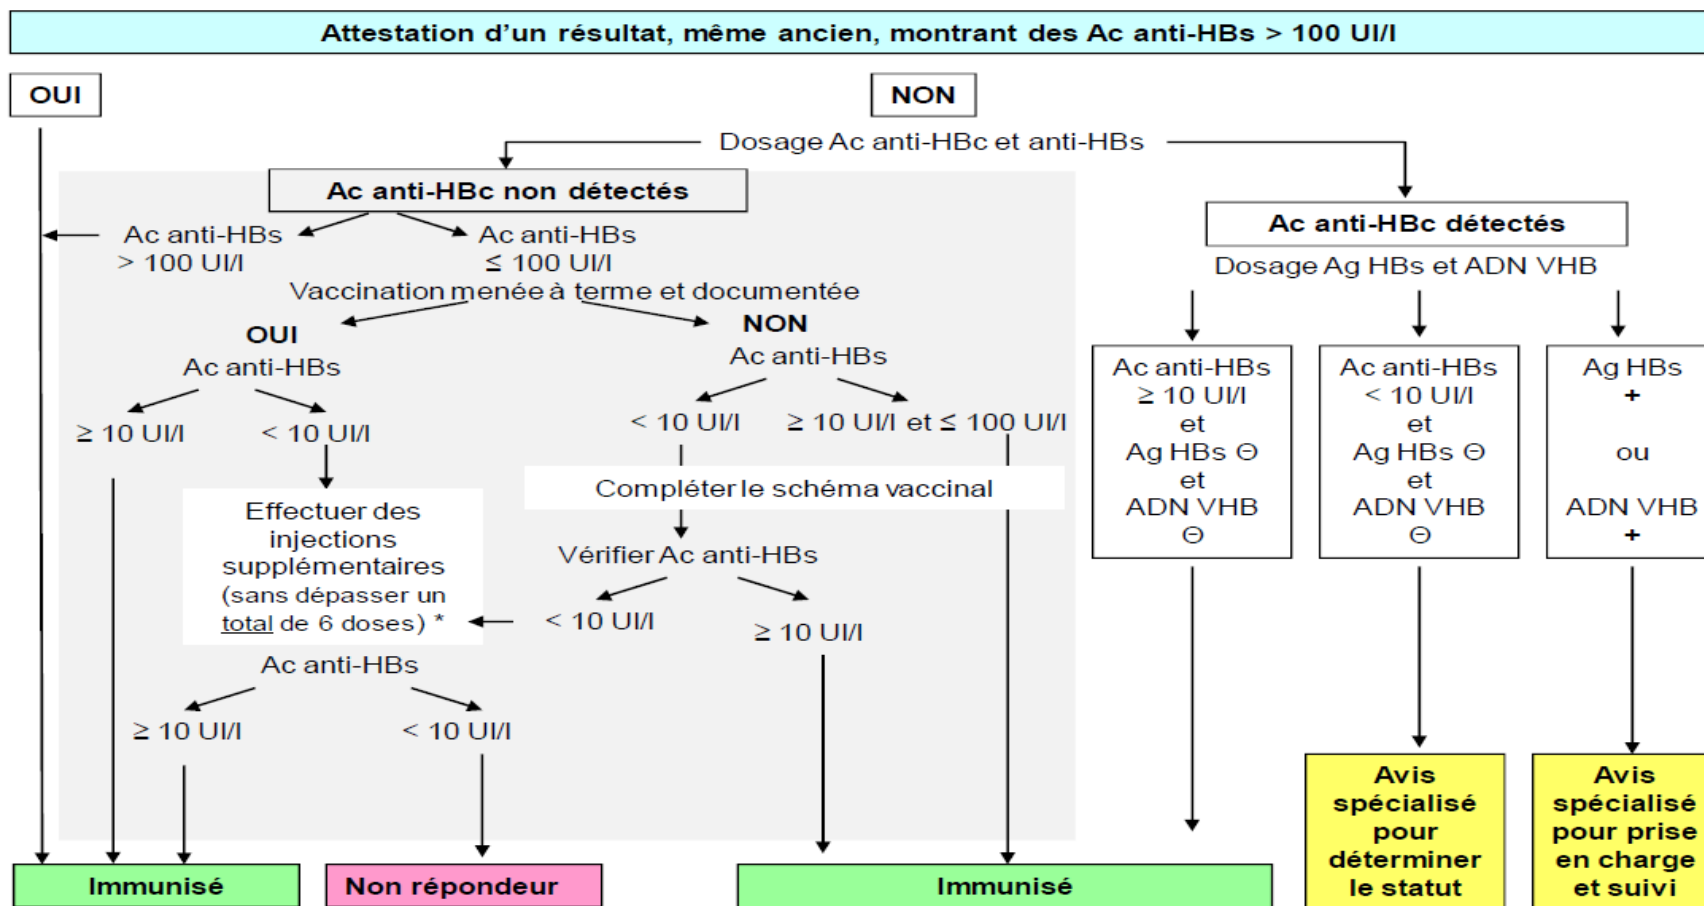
Attestation d'un résultat, même ancien, montrant des Ac anti-HBs > 100 UI/l

OUI

NON

Dosage Ac anti-HBc et anti-HBs

Ac anti-HBc non détectés

Ac anti-HBs > 100 UI/l

Ac anti-HBs ≤ 100 UI/l

Vaccination menée à terme et documentée

OUI

Ac anti-HBs

≥ 10 UI/l

< 10 UI/l

Effectuer des injections supplémentaires (sans dépasser un total de 6 doses) *

Ac anti-HBs

≥ 10 UI/l

< 10 UI/l

NON

Ac anti-HBs

< 10 UI/l

≥ 10 UI/l et ≤ 100 UI/l

Compléter le schéma vaccinal

Vérifier Ac anti-HBs

< 10 UI/l

≥ 10 UI/l

Ac anti-HBc détectés

Dosage Ag HBs et ADN VHB

Ac anti-HBs ≥ 10 UI/l et Ag HBs ⊖ et ADN VHB ⊖

Ac anti-HBs < 10 UI/l et Ag HBs ⊖ et ADN VHB ⊖

Ag HBs + ou ADN VHB +

Immunisé

Non répondeur

Immunisé

Avis spécialisé pour déterminer le statut

Avis spécialisé pour prise en charge et suivi